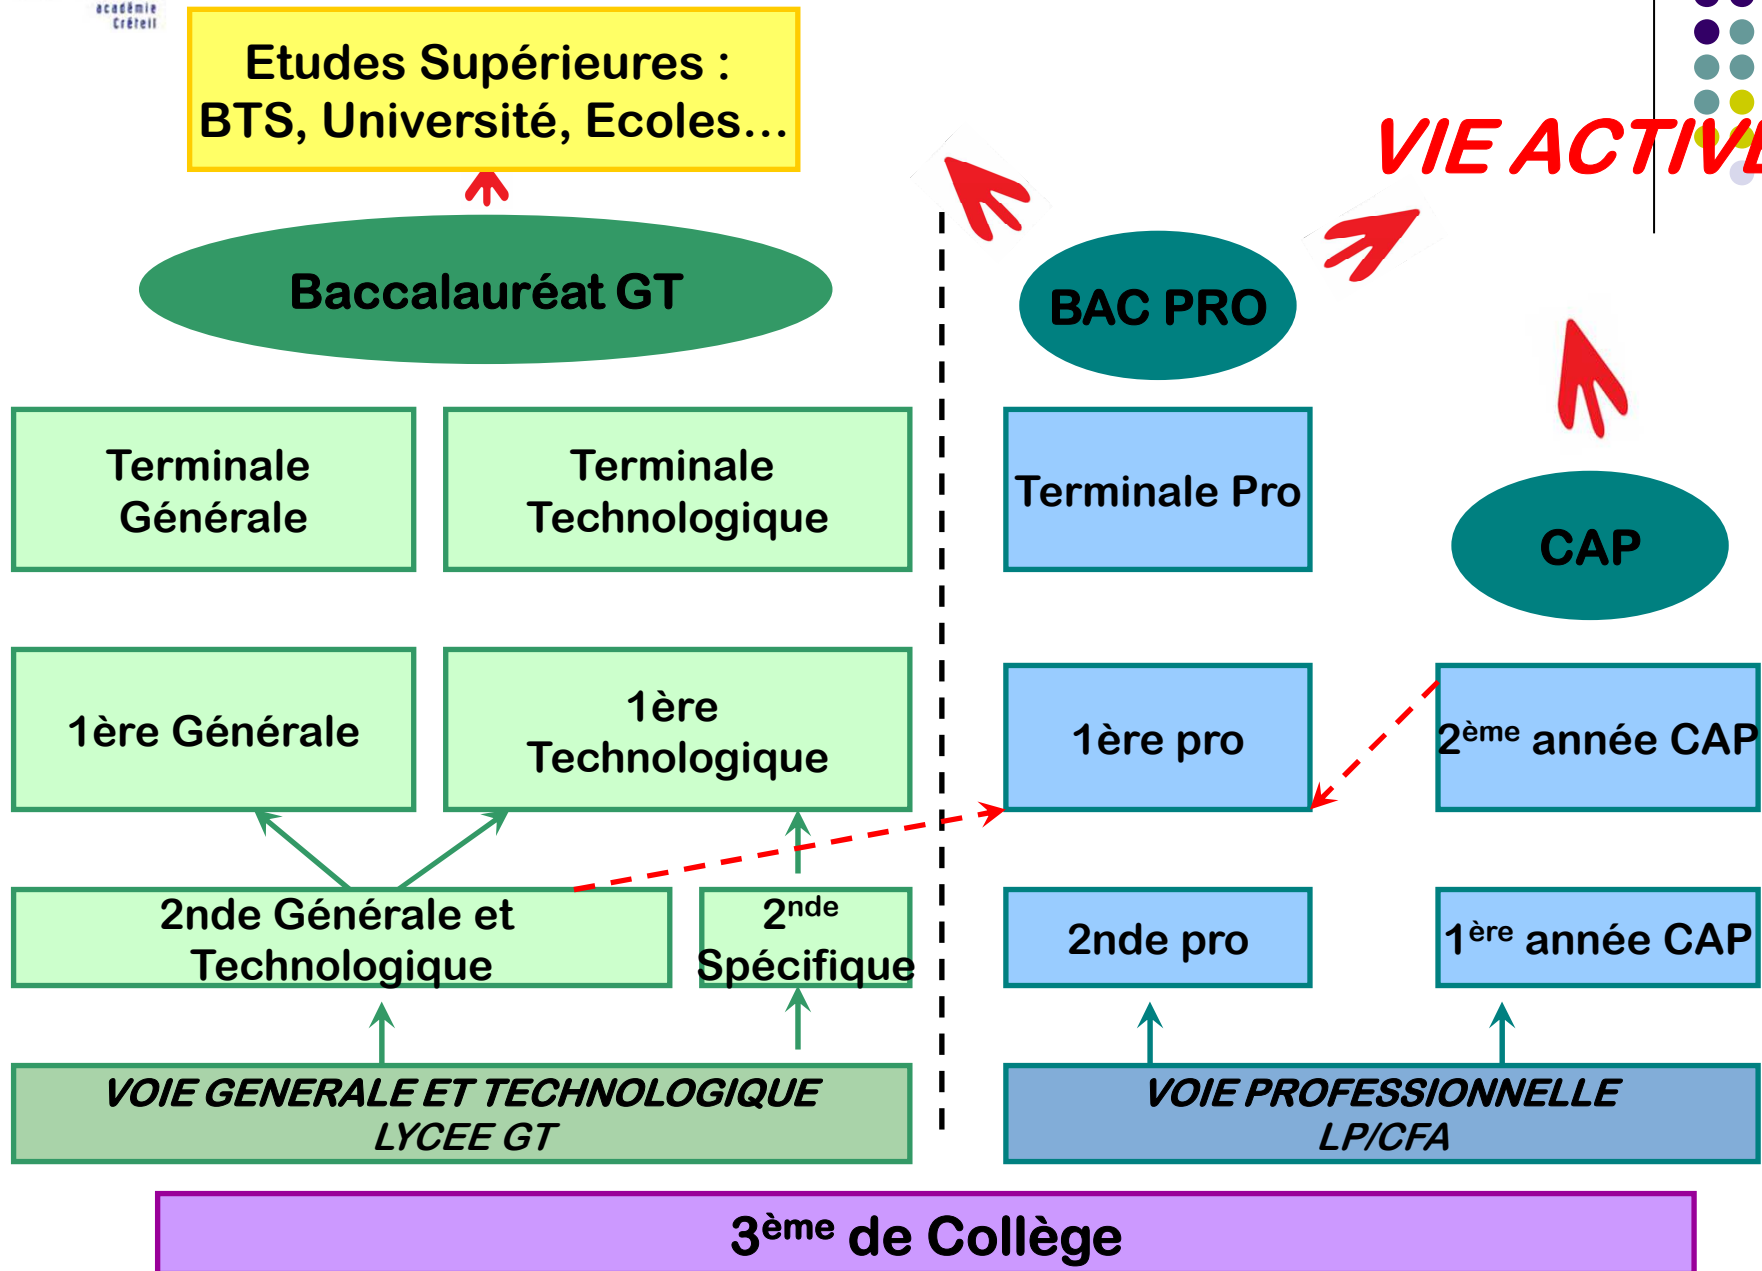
académie Créteil

Etudes Supérieures : BTS, Université, Ecoles…

VIE ACTIV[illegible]

Baccalauréat GT

BAC PRO

Terminale Générale

Terminale Technologique

Terminale Pro

CAP

1ère Générale

1ère Technologique

1ère pro

2$^{ème}$ année CAP

2nde Générale et Technologique

2$^{nde}$ Spécifique

2nde pro

1$^{ère}$ année CAP

VOIE GENERALE ET TECHNOLOGIQUE
LYCEE GT

VOIE PROFESSIONNELLE
LP/CFA

3$^{ème}$ de Collège